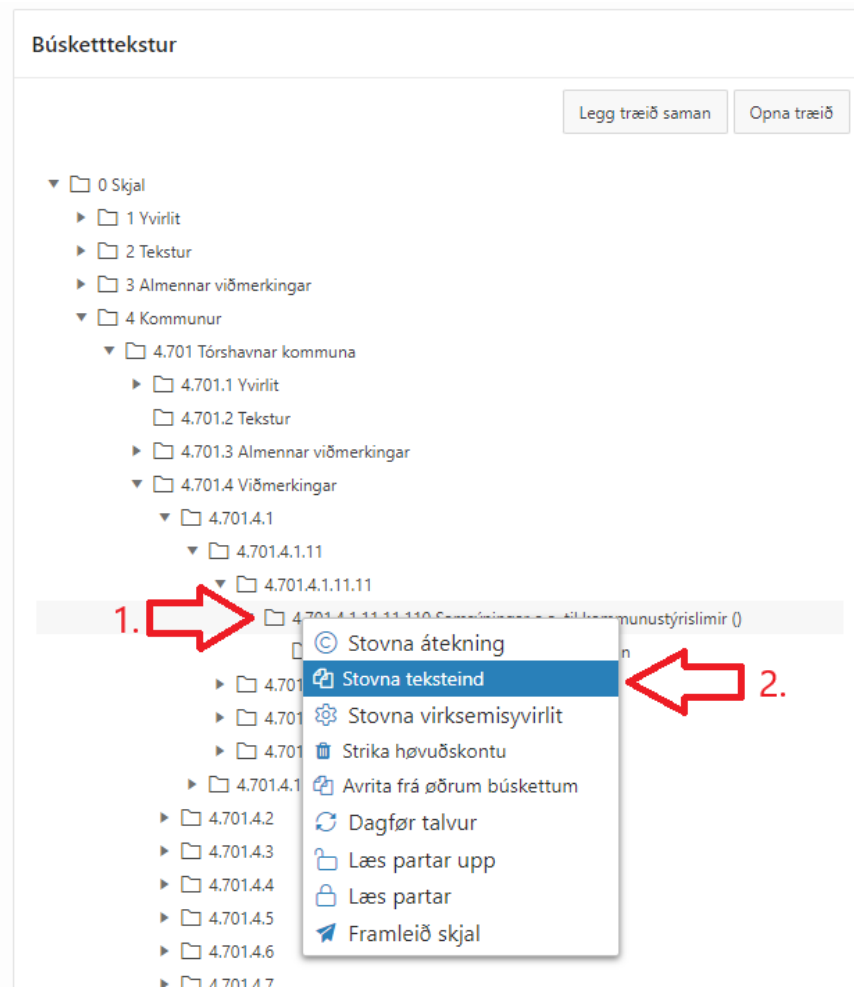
Búsketttekstur

Legg træið saman
Opna træið

0 Skjal
1 Yvirlit
2 Tekstur
3 Almennar viðmerkingar
4 Kommunur
4.701 Tórshavnar kommuna
4.701.1 Yvirlit
4.701.2 Tekstur
4.701.3 Almennar viðmerkingar
4.701.4 Viðmerkingar
4.701.4.1
4.701.4.1.11
4.701.4.1.11.11
1.
4.701.4.1.11.11.110 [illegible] til kommunustýrislimir ()
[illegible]n
4.701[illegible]
4.701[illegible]
4.701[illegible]
4.701.4.1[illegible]
4.701.4.2
4.701.4.3
4.701.4.4
4.701.4.5
4.701.4.6
4.701.4.7

Stovna átekning
Stovna teksteind
2.
Stovna virksemisyvirlit
Strika høvuðskontu
Avrita frá øðrum búskettum
Dagfør talvur
Læs partar upp
Læs partar
Framleið skjal